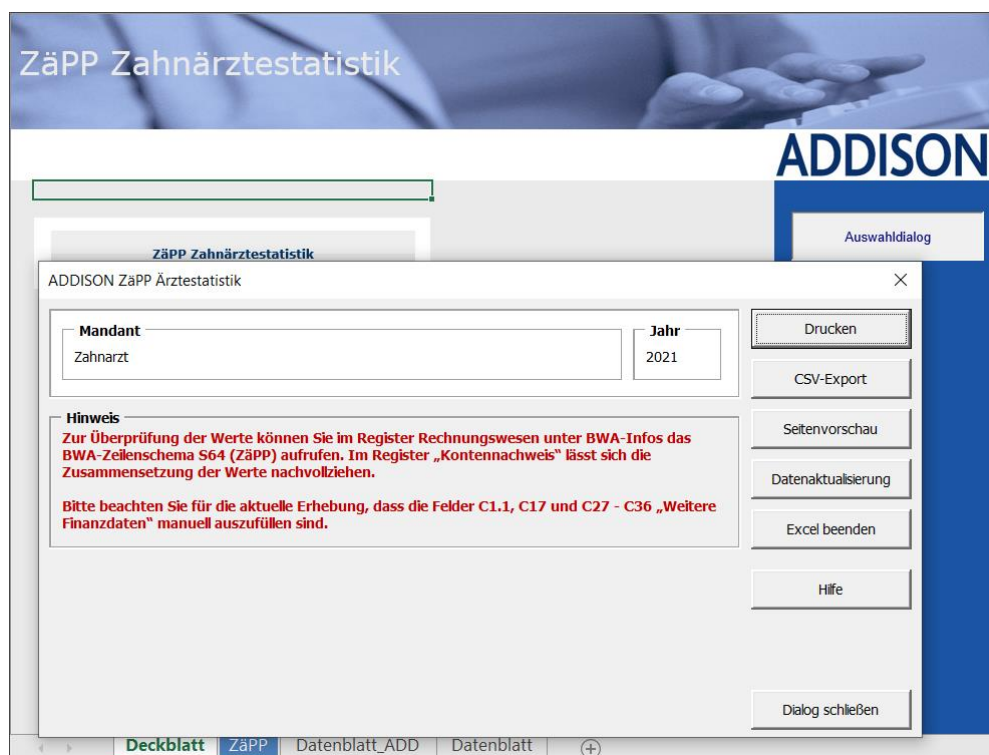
ZäPP Zahnärztestatistik

ADDISON

ZäPP Zahnärztestatistik

Auswahldialog

ADDISON ZäPP Ärztestatistik

×

Mandant
Zahnarzt

Jahr
2021

Drucken

CSV-Export

Seitenvorschau

Datenaktualisierung

Excel beenden

Hilfe

Hinweis
Zur Überprüfung der Werte können Sie im Register Rechnungswesen unter BWA-Infos das BWA-Zeilenschema S64 (ZäPP) aufrufen. Im Register „Kontennachweis" lässt sich die Zusammensetzung der Werte nachvollziehen.

Bitte beachten Sie für die aktuelle Erhebung, dass die Felder C1.1, C17 und C27 - C36 „Weitere Finanzdaten" manuell auszufüllen sind.

Dialog schließen

Deckblatt | ZäPP | Datenblatt_ADD | Datenblatt | +